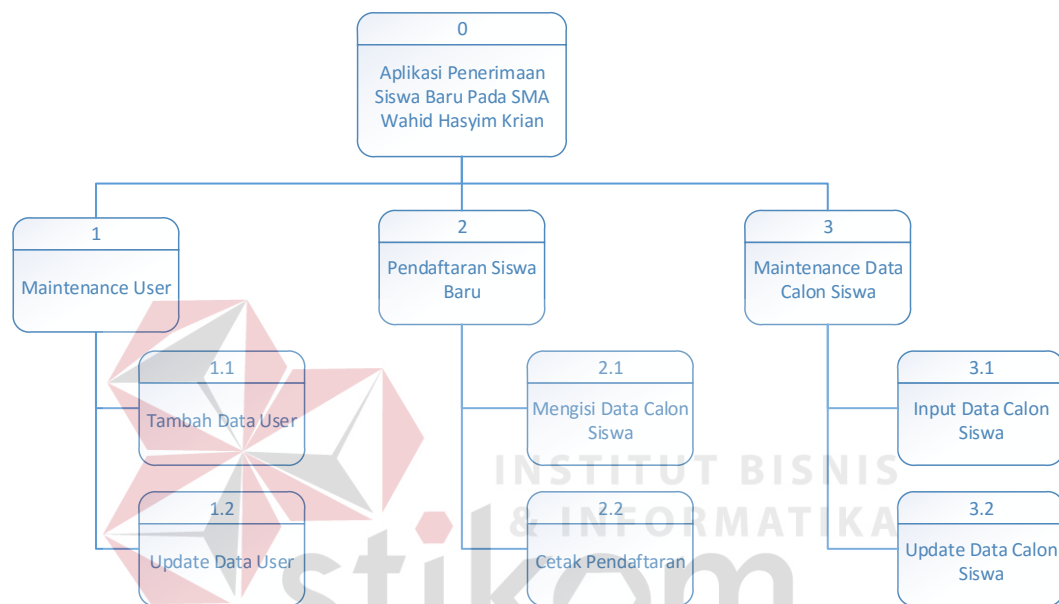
0

Aplikasi Penerimaan Siswa Baru Pada SMA Wahid Hasyim Krian

1

Maintenance User

1.1

Tambah Data User

1.2

Update Data User

2

Pendaftaran Siswa Baru

2.1

Mengisi Data Calon Siswa

2.2

Cetak Pendaftaran

3

Maintenance Data Calon Siswa

3.1

Input Data Calon Siswa

3.2

Update Data Calon Siswa

INSTITUT BISNIS & INFORMATIKA

stikom